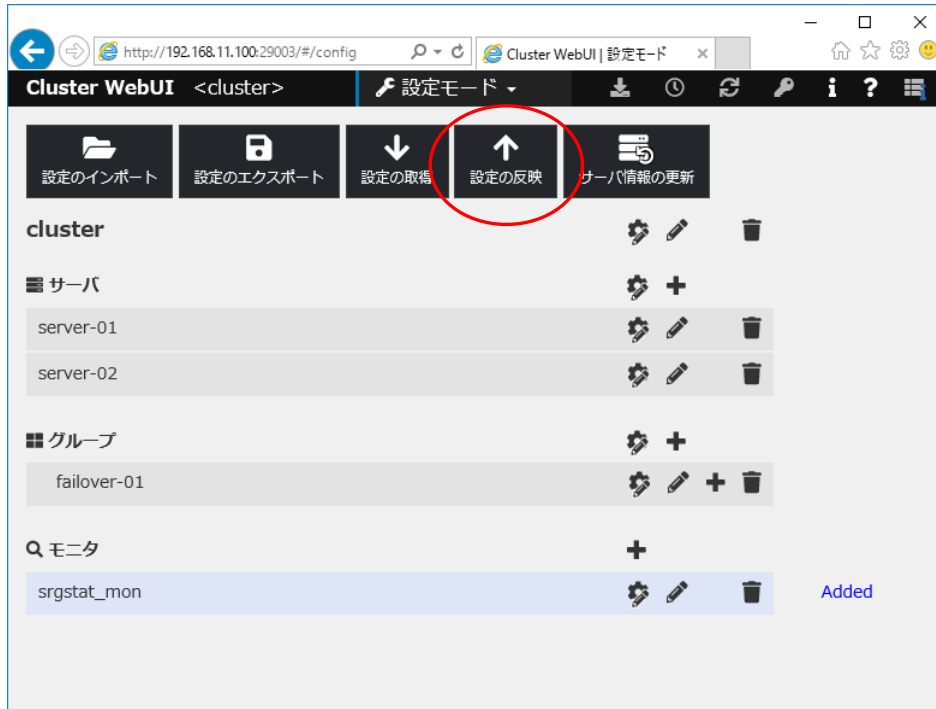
http://192.168.11.100:29003/#/config

Cluster WebUI | 設定モード

Cluster WebUI <cluster>

設定モード

設定のインポート

設定のエクスポート

設定の取得

設定の反映

サーバ情報の更新

cluster

サーバ

server-01

server-02

グループ

failover-01

モニタ

srgstat_mon

Added